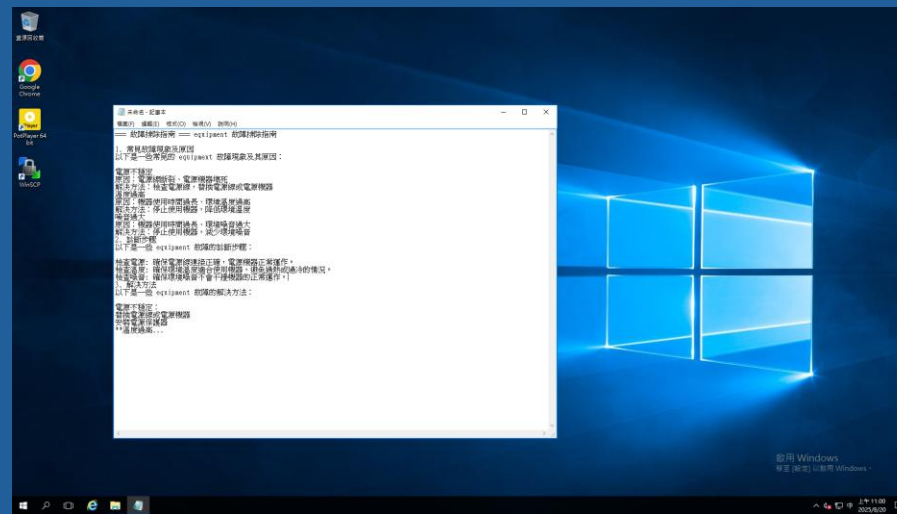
資源回收筒

Google Chrome

PotPlayer 64 bit

WinSCP

未命名 - 記事本

檔案(F) 編輯(E) 格式(O) 檢視(V) 說明(H)

== 故障排除指南 == equipment 故障排除指南

1. 常見故障現象及原因
以下是一些常見的 equipment 故障現象及其原因：

電源不穩定
原因：電源線斷裂、電源模組損壞
解決方法：檢查電源線，替換電源線或電源模組
溫度過高
原因：機器使用時間過長，環境溫度過高
解決方法：停止使用機器，降低環境溫度
噪音過大
原因：機器使用時間過長，環境噪音過大
解決方法：停止使用機器，減少環境噪音
2. 診斷步驟
以下是一些 equipment 故障的診斷步驟：

檢查電源：確保電源線連接正確，電源模組正常運作。
檢查溫度：確保環境溫度適合使用機器，避免過熱或過冷的情況。
檢查噪音：確保環境噪音不會干擾機器的正常運作。
3. 解決方法
以下是一些 equipment 故障的解決方法：

電源不穩定：
替換電源線或電源模組
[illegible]
**溫度過高...

啟用 Windows
移至 [設定] 以啟用 Windows。

上午 11:00
2025/6/20